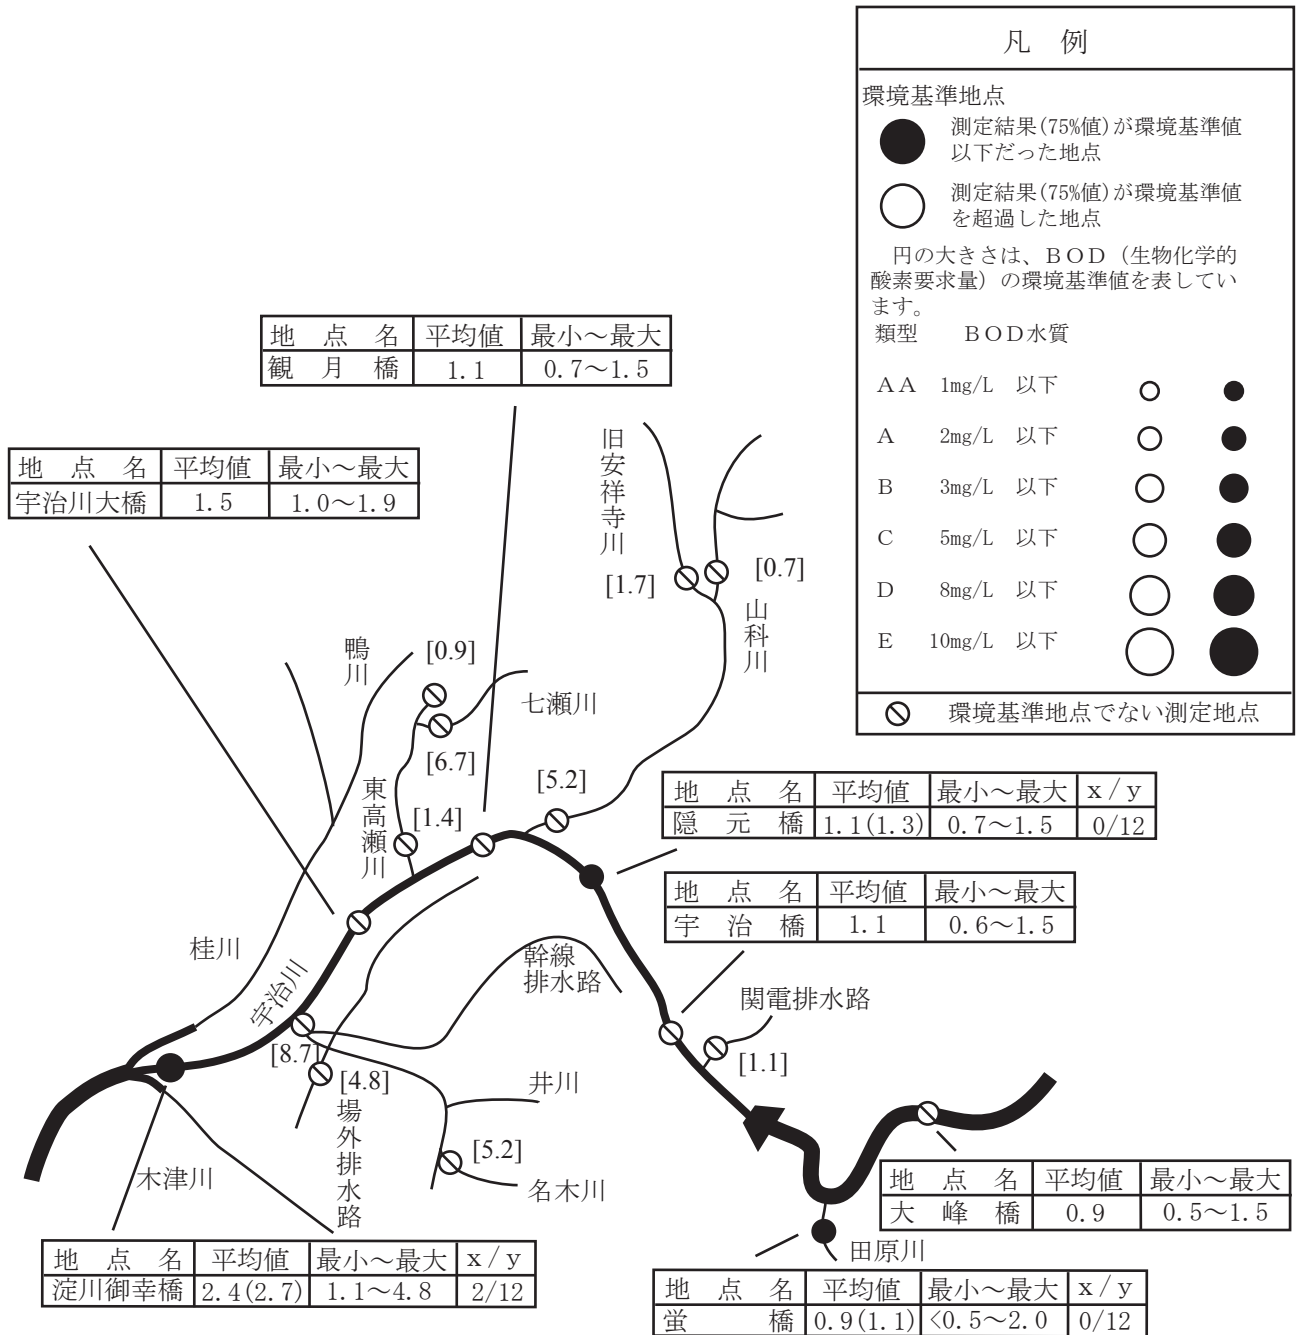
凡　例

環境基準地点

測定結果(75%値)が環境基準値以下だった地点

測定結果(75%値)が環境基準値を超過した地点

円の大きさは、BOD（生物化学的酸素要求量）の環境基準値を表しています。

類型　BOD水質

AA　1mg/L　以下

A　2mg/L　以下

B　3mg/L　以下

C　5mg/L　以下

D　8mg/L　以下

E　10mg/L　以下

環境基準地点でない測定地点

| 地　点　名 | 平均値 | 最小～最大 |
|---|---|---|
| 観　月　橋 | 1.1 | 0.7～1.5 |

| 地　点　名 | 平均値 | 最小～最大 |
|---|---|---|
| 宇治川大橋 | 1.5 | 1.0～1.9 |

旧安祥寺川

[1.7]

[0.7]

山科川

鴨川

[0.9]

七瀬川

[6.7]

東高瀬川

[1.4]

[5.2]

| 地　点　名 | 平均値 | 最小～最大 | x／y |
|---|---|---|---|
| 隠　元　橋 | 1.1(1.3) | 0.7～1.5 | 0/12 |

| 地　点　名 | 平均値 | 最小～最大 |
|---|---|---|
| 宇　治　橋 | 1.1 | 0.6～1.5 |

桂川

宇治川

幹線排水路

関電排水路

[8.7]

[4.8]

[1.1]

井川

場外排水路

[5.2]

木津川

名木川

| 地　点　名 | 平均値 | 最小～最大 |
|---|---|---|
| 大　峰　橋 | 0.9 | 0.5～1.5 |

田原川

| 地　点　名 | 平均値 | 最小～最大 | x／y |
|---|---|---|---|
| 淀川御幸橋 | 2.4(2.7) | 1.1～4.8 | 2/12 |

| 地　点　名 | 平均値 | 最小～最大 | x／y |
|---|---|---|---|
| 蛍　　　橋 | 0.9(1.1) | <0.5～2.0 | 0/12 |